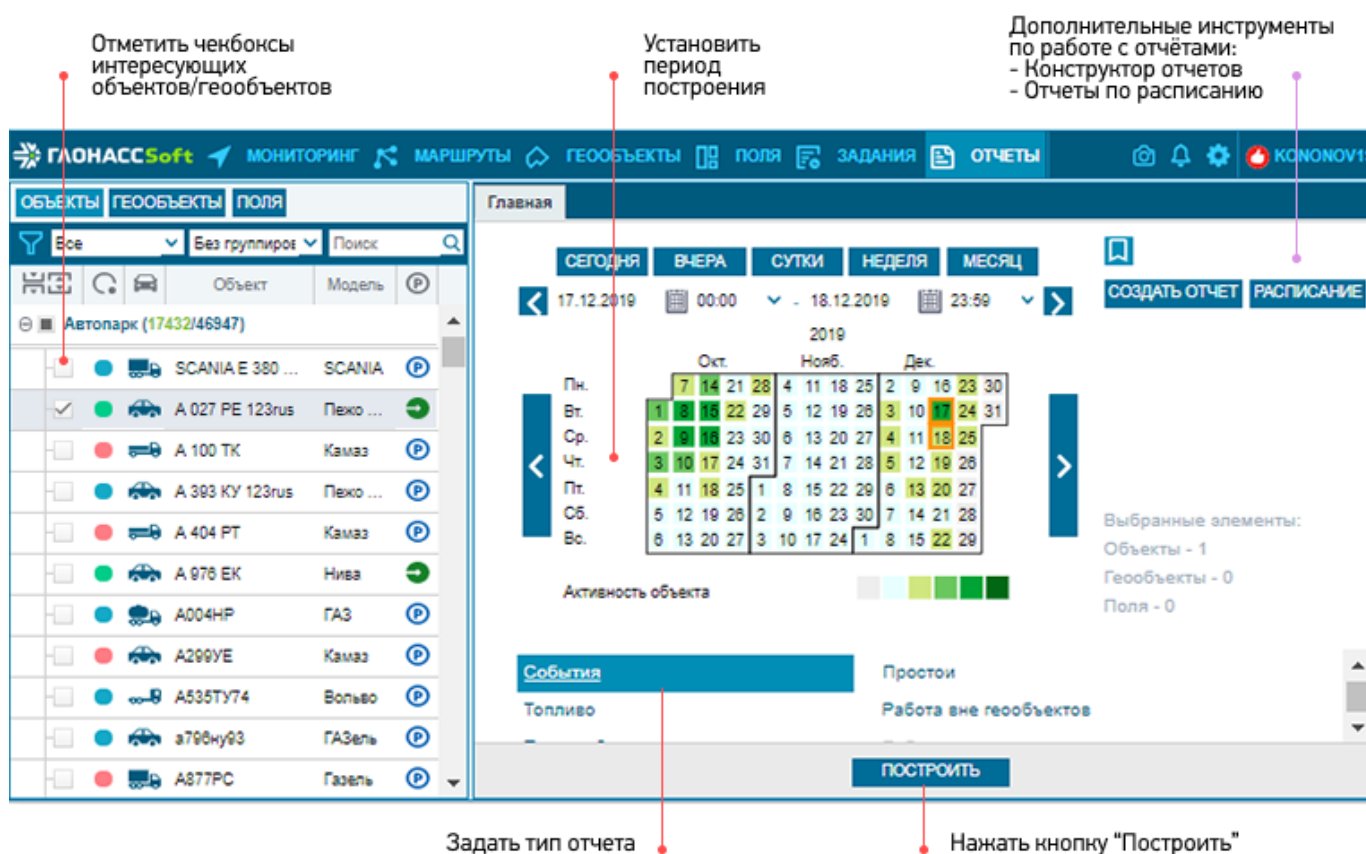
Отметить чекбоксы интересующих объектов/геообъектов

Установить период построения

Дополнительные инструменты по работе с отчётами:
- Конструктор отчетов
- Отчеты по расписанию

ГЛОНАССSoft МОНИТОРИНГ МАРШРУТЫ ГЕООБЪЕКТЫ ПОЛЯ ЗАДАНИЯ ОТЧЕТЫ KONONOV1

ОБЪЕКТЫ ГЕООБЪЕКТЫ ПОЛЯ

Все | Без группиров | Поиск

| | | | Объект | Модель | |
|---|---|---|---|---|---|
| Автопарк (17432/46947) | | | | | |
| | | | SCANIA E 380 ... | SCANIA | P |
| | | | А 027 PE 123rus | Пежо ... | |
| | | | А 100 ТК | Камаз | P |
| | | | А 393 КУ 123rus | Пежо ... | P |
| | | | А 404 РТ | Камаз | P |
| | | | А 976 ЕК | Нива | |
| | | | А004НР | ГАЗ | P |
| | | | А299УЕ | Камаз | P |
| | | | А535ТУ74 | Вольво | P |
| | | | а798ну93 | ГАЗель | P |
| | | | А877РС | Газель | P |

Главная

СЕГОДНЯ ВЧЕРА СУТКИ НЕДЕЛЯ МЕСЯЦ

17.12.2019 00:00 - 18.12.2019 23:59

СОЗДАТЬ ОТЧЕТ РАСПИСАНИЕ

2019

| | Окт. | | | | Нояб. | | | | Дек. | | | | |
|---|---|---|---|---|---|---|---|---|---|---|---|---|---|
| Пн. | | 7 | 14 | 21 | 28 | 4 | 11 | 18 | 25 | 2 | 9 | 16 | 23 | 30 |
| Вт. | 1 | 8 | 15 | 22 | 29 | 5 | 12 | 19 | 26 | 3 | 10 | 17 | 24 | 31 |
| Ср. | 2 | 9 | 16 | 23 | 30 | 6 | 13 | 20 | 27 | 4 | 11 | 18 | 25 | |
| Чт. | 3 | 10 | 17 | 24 | 31 | 7 | 14 | 21 | 28 | 5 | 12 | 19 | 26 | |
| Пт. | 4 | 11 | 18 | 25 | 1 | 8 | 15 | 22 | 29 | 6 | 13 | 20 | 27 | |
| Сб. | 5 | 12 | 19 | 26 | 2 | 9 | 16 | 23 | 30 | 7 | 14 | 21 | 28 | |
| Вс. | 6 | 13 | 20 | 27 | 3 | 10 | 17 | 24 | 1 | 8 | 15 | 22 | 29 | |

Активность объекта

Выбранные элементы:
Объекты - 1
Геообъекты - 0
Поля - 0

События
Топливо
Простои
Работа вне геообъектов

ПОСТРОИТЬ

Задать тип отчета

Нажать кнопку "Построить"